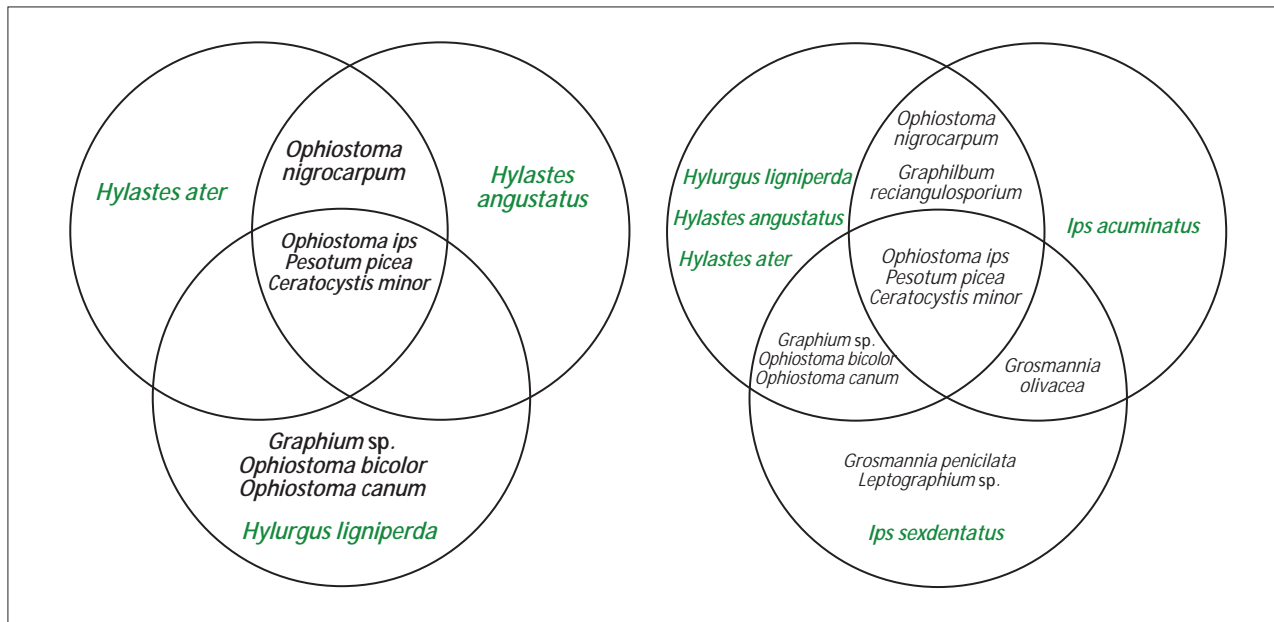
Hylastes ater

Ophiostoma nigrocarpum

Hylastes angustatus

Ophiostoma ips
Pesotum picea
Ceratocystis minor

Graphium sp.
Ophiostoma bicolor
Ophiostoma canum

Hylurgus ligniperda

Hylurgus ligniperda
Hylastes angustatus
Hylastes ater

Ophiostoma nigrocarpum
Graphilbum reciangulosporium

Ips acuminatus

Ophiostoma ips
Pesotum picea
Ceratocystis minor

Graphium sp.
Ophiostoma bicolor
Ophiostoma canum

Grosmannia olivacea

Grosmannia penicilata
Leptographium sp.

Ips sexdentatus